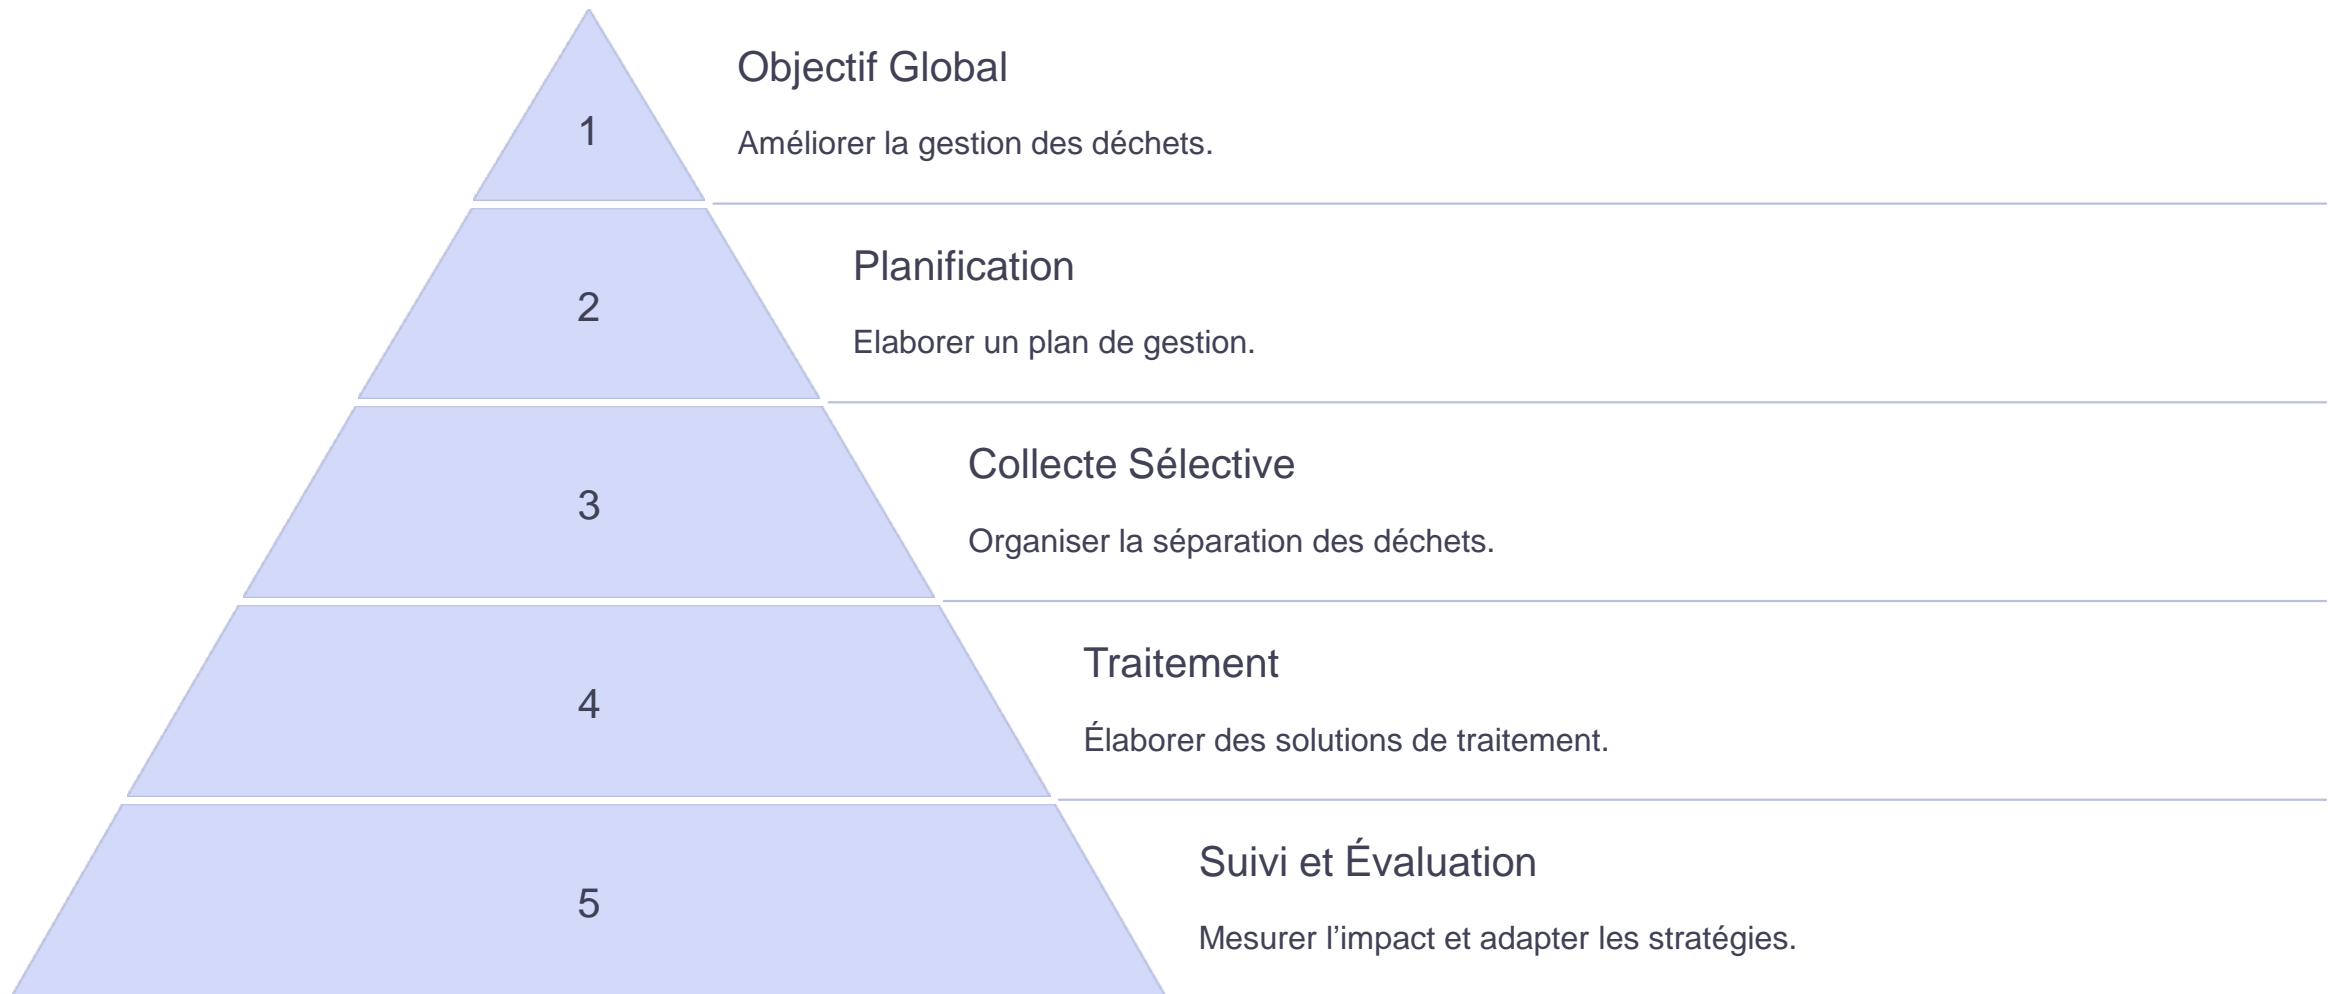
1

Objectif Global

Améliorer la gestion des déchets.

2

Planification

Elaborer un plan de gestion.

3

Collecte Sélective

Organiser la séparation des déchets.

4

Traitement

Élaborer des solutions de traitement.

5

Suivi et Évaluation

Mesurer l'impact et adapter les stratégies.